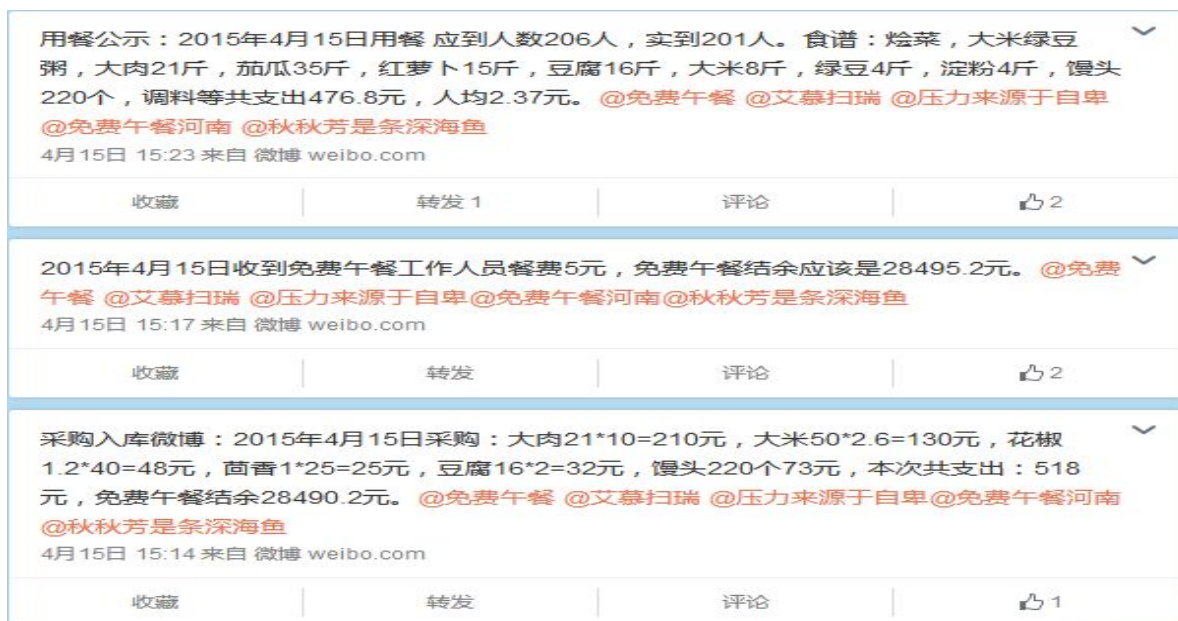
用餐公示：2015年4月15日用餐 应到人数206人，实到201人。食谱：烩菜，大米绿豆粥，大肉21斤，茄瓜35斤，红萝卜15斤，豆腐16斤，大米8斤，绿豆4斤，淀粉4斤，馒头220个，调料等共支出476.8元，人均2.37元。@免费午餐 @艾慕扫瑞 @压力来源于自卑 @免费午餐河南 @秋秋芳是条深海鱼
4月15日 15:23 来自 微博 weibo.com

收藏 | 转发 1 | 评论 | 2

2015年4月15日收到免费午餐工作人员餐费5元，免费午餐结余应该是28495.2元。@免费午餐 @艾慕扫瑞 @压力来源于自卑@免费午餐河南@秋秋芳是条深海鱼
4月15日 15:17 来自 微博 weibo.com

收藏 | 转发 | 评论 | 2

采购入库微博：2015年4月15日采购：大肉21*10=210元，大米50*2.6=130元，花椒1.2*40=48元，茴香1*25=25元，豆腐16*2=32元，馒头220个73元，本次共支出：518元，免费午餐结余28490.2元。@免费午餐 @艾慕扫瑞 @压力来源于自卑@免费午餐河南 @秋秋芳是条深海鱼
4月15日 15:14 来自 微博 weibo.com

收藏 | 转发 | 评论 | 1